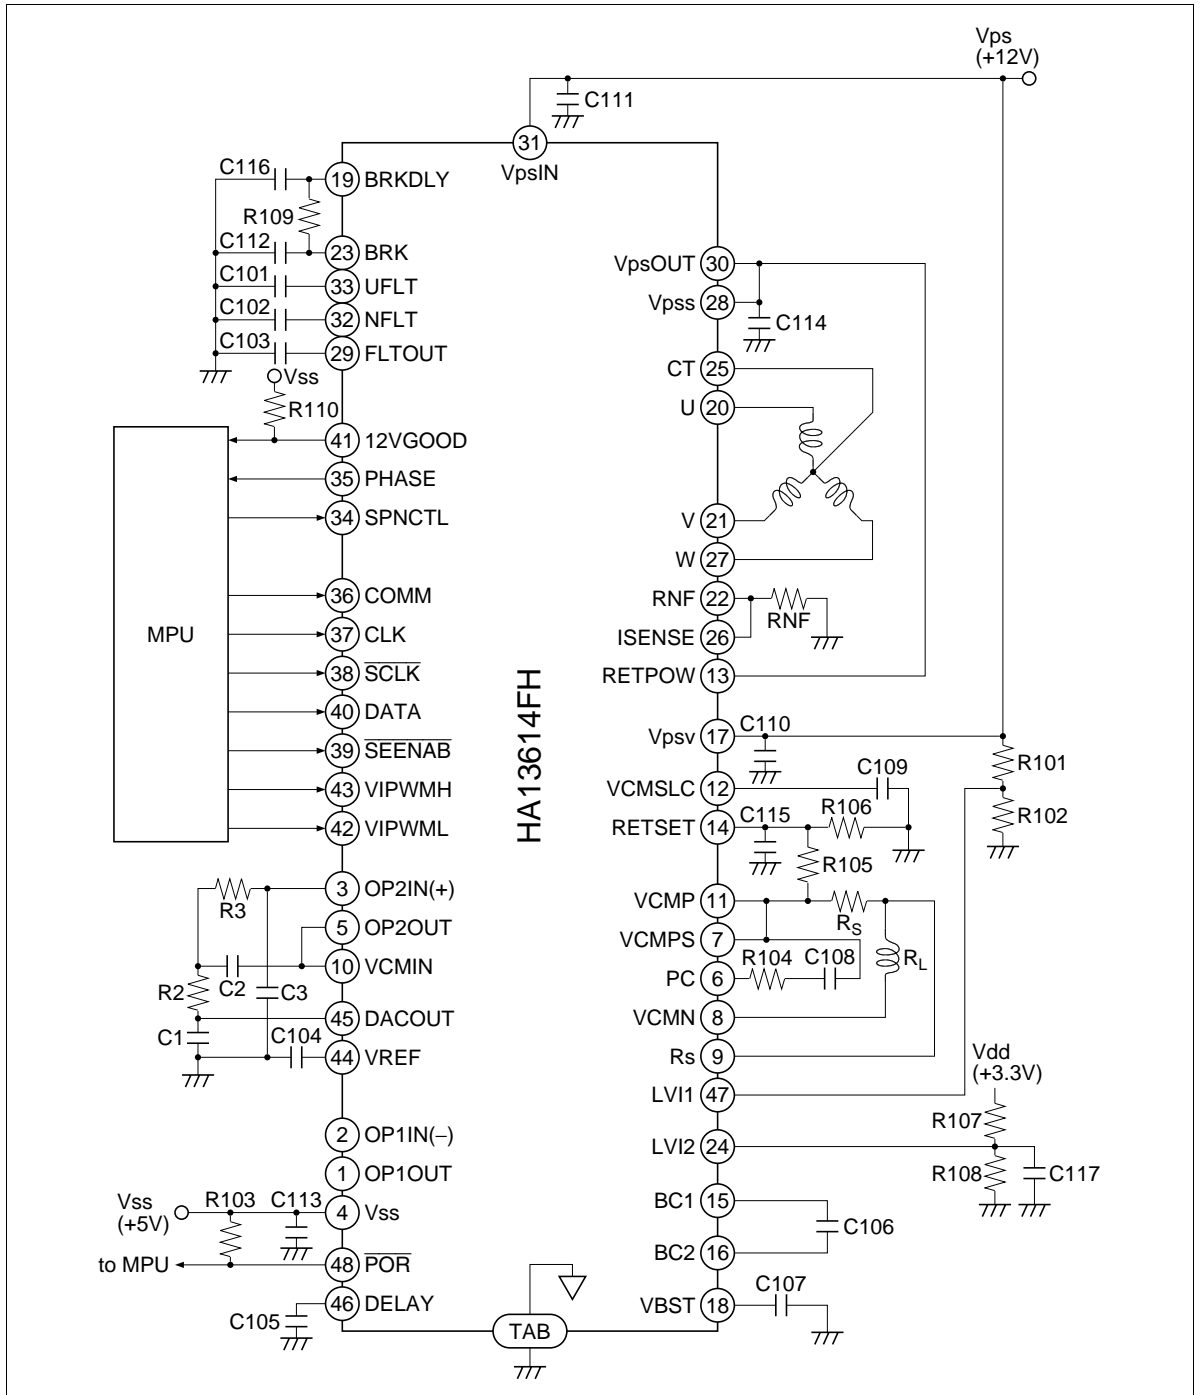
Vps
(+12V)

C111

31
VpsIN

C116
19 BRKDLY
R109
C112
23 BRK
C101
33 UFLT
C102
32 NFLT
C103
29 FLTOUT
Vss
R110
41 12VGOOD
35 PHASE
34 SPNCTL
36 COMM
37 CLK
38 $\overline{SCLK}$
40 DATA
39 $\overline{SEENAB}$
43 VIPWMH
42 VIPWML

MPU

HA13614FH

3 OP2IN(+)
R3
5 OP2OUT
10 VCMIN
R2
C2
C3
45 DACOUT
C1
C104
44 VREF
2 OP1IN(–)
1 OP1OUT
Vss
(+5V)
R103
C113
4 Vss
to MPU
48 $\overline{POR}$
46 DELAY
C105
TAB

VpsOUT 30
Vpss 28
C114
CT 25
U 20
V 21
W 27
RNF 22
RNF
ISENSE 26
RETPOW 13
Vpsv 17
C110
R101
VCMSLC 12
C109
R102
RETSET 14
C115
R106
R105
VCMP 11
$R_S$
VCMPS 7
$R_L$
PC 6
R104
C108
VCMN 8
Rs 9
Vdd
(+3.3V)
LVI1 47
R107
LVI2 24
R108
C117
BC1 15
C106
BC2 16
C107
VBST 18